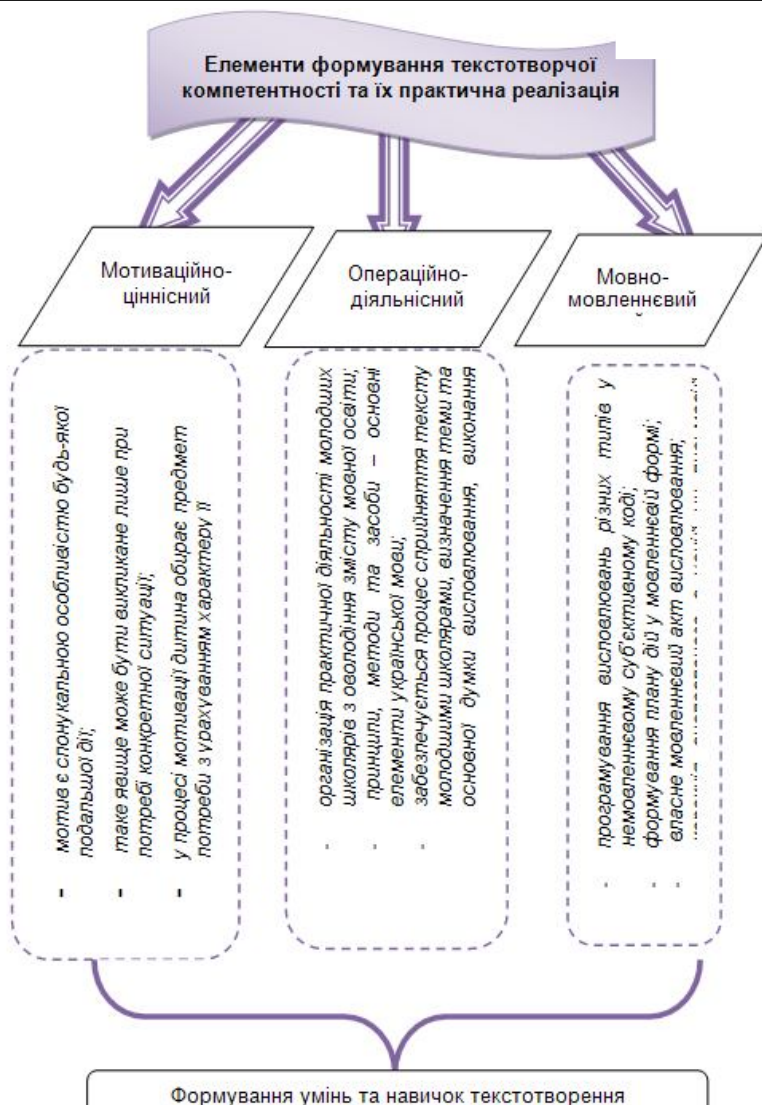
Елементи формування текстотворчої компетентності та їх практична реалізація

Мотиваційно-ціннісний

Операційно-діяльнісний

Мовно-мовленнєвий

- мотив є спонукальною особливістю будь-якої подальшої дії;
- таке явище може бути викликане лише при потребі конкретної ситуації;
- у процесі мотивації дитина обирає предмет потреби з урахуванням характеру її

- організація практичної діяльності молодших школярів з оволодіння змісту мовної освіти;
- принципи, методи та засоби – основні елементи української мови;
- забезпечується процес сприйняття тексту молодшими школярами, визначення теми та основної думки висловлювання, виконання

- програмування висловлювань різних типів у немовленнєвому суб'єктивному коді;
- формування плану дій у мовленнєвій формі;
- власне мовленнєвий акт висловлювання;
- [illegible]

Формування умінь та навичок текстотворення